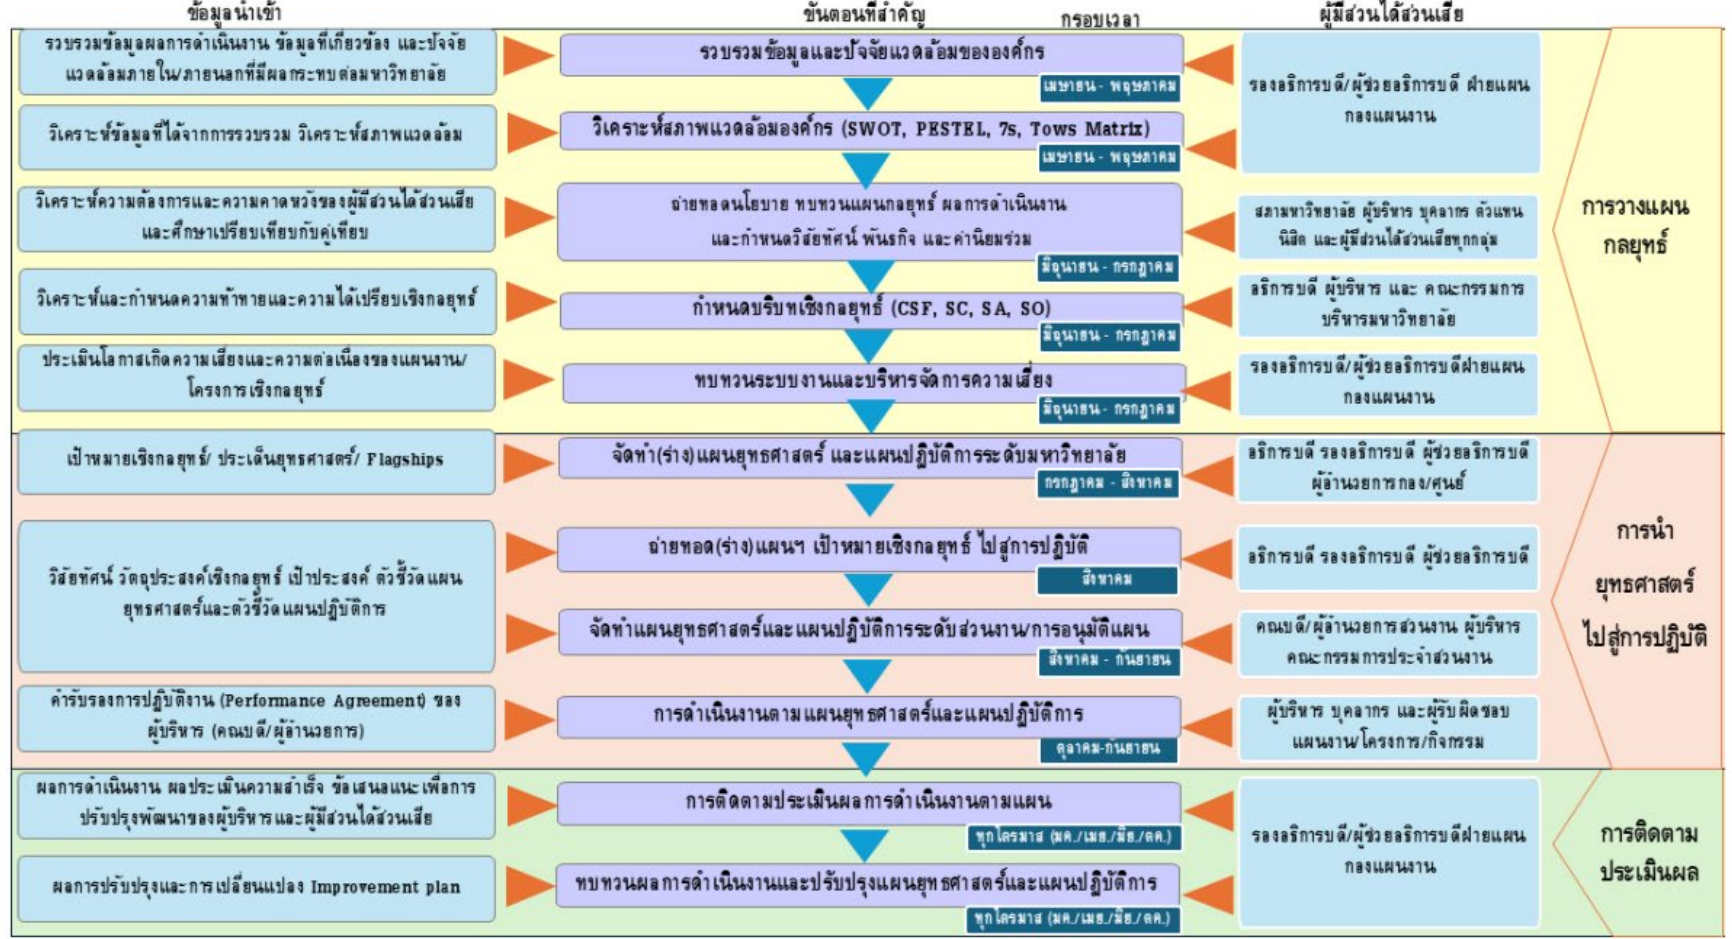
ข้อมูลนำเข้า

ขั้นตอนที่สำคัญ

กรอบเวลา

ผู้มีส่วนได้ส่วนเสีย

รวบรวมข้อมูลผลการดำเนินงาน ข้อมูลที่เกี่ยวข้อง และปัจจัยแวดล้อมภายใน/ภายนอกที่มีผลกระทบต่อมหาวิทยาลัย

รวบรวมข้อมูลและปัจจัยแวดล้อมขององค์กร

เมษายน - พฤษภาคม

รองอธิการบดี/ผู้ช่วยอธิการบดี ฝ่ายแผน กองแผนงาน

วิเคราะห์ข้อมูลที่ได้จากการรวบรวม วิเคราะห์สภาพแวดล้อม

วิเคราะห์สภาพแวดล้อมองค์กร (SWOT, PESTEL, 7s, Tows Matrix)

เมษายน - พฤษภาคม

วิเคราะห์ความต้องการและความคาดหวังของผู้มีส่วนได้ส่วนเสีย และศึกษาเปรียบเทียบกับคู่เทียบ

ถ่ายทอดนโยบาย ทบทวนแผนกลยุทธ์ ผลการดำเนินงาน และกำหนดวิสัยทัศน์ พันธกิจ และค่านิยมร่วม

มิถุนายน - กรกฎาคม

สภามหาวิทยาลัย ผู้บริหาร บุคลากร ตัวแทนนิสิต และผู้มีส่วนได้ส่วนเสียทุกกลุ่ม

การวางแผนกลยุทธ์

วิเคราะห์และกำหนดความท้าทายและความได้เปรียบเชิงกลยุทธ์

กำหนดบริบทเชิงกลยุทธ์ (CSF, SC, SA, SO)

มิถุนายน - กรกฎาคม

อธิการบดี ผู้บริหาร และ คณะกรรมการบริหารมหาวิทยาลัย

ประเมินโอกาสเกิดความเสี่ยงและความต่อเนื่องของแผนงาน/โครงการเชิงกลยุทธ์

ทบทวนระบบงานและบริหารจัดการความเสี่ยง

มิถุนายน - กรกฎาคม

รองอธิการบดี/ผู้ช่วยอธิการบดีฝ่ายแผน กองแผนงาน

เป้าหมายเชิงกลยุทธ์/ ประเด็นยุทธศาสตร์/ Flagships

จัดทำ(ร่าง)แผนยุทธศาสตร์ และแผนปฏิบัติการระดับมหาวิทยาลัย

กรกฎาคม - สิงหาคม

อธิการบดี รองอธิการบดี ผู้ช่วยอธิการบดี ผู้อำนวยการกอง/ศูนย์

วิสัยทัศน์ วัตถุประสงค์เชิงกลยุทธ์ เป้าประสงค์ ตัวชี้วัดแผนยุทธศาสตร์และตัวชี้วัดแผนปฏิบัติการ

ถ่ายทอด(ร่าง)แผนฯ เป้าหมายเชิงกลยุทธ์ ไปสู่การปฏิบัติ

สิงหาคม

อธิการบดี รองอธิการบดี ผู้ช่วยอธิการบดี

การนำยุทธศาสตร์ไปสู่การปฏิบัติ

จัดทำแผนยุทธศาสตร์และแผนปฏิบัติการระดับส่วนงาน/การอนุมัติแผน

สิงหาคม - กันยายน

คณบดี/ผู้อำนวยการส่วนงาน ผู้บริหาร คณะกรรมการประจำส่วนงาน

คำรับรองการปฏิบัติงาน (Performance Agreement) ของผู้บริหาร (คณบดี/ผู้อำนวยการ)

การดำเนินงานตามแผนยุทธศาสตร์และแผนปฏิบัติการ

ตุลาคม-กันยายน

ผู้บริหาร บุคลากร และผู้รับผิดชอบแผนงาน/โครงการ/กิจกรรม

ผลการดำเนินงาน ผลประเมินความสำเร็จ ข้อเสนอแนะเพื่อการปรับปรุงพัฒนาของผู้บริหารและผู้มีส่วนได้ส่วนเสีย

การติดตามประเมินผลการดำเนินงานตามแผน

ทุกไตรมาส (มค./เมย./มิย./ตค.)

รองอธิการบดี/ผู้ช่วยอธิการบดีฝ่ายแผน กองแผนงาน

การติดตามประเมินผล

ผลการปรับปรุงและการเปลี่ยนแปลง Improvement plan

ทบทวนผลการดำเนินงานและปรับปรุงแผนยุทธศาสตร์และแผนปฏิบัติการ

ทุกไตรมาส (มค./เมย./มิย./ตค.)